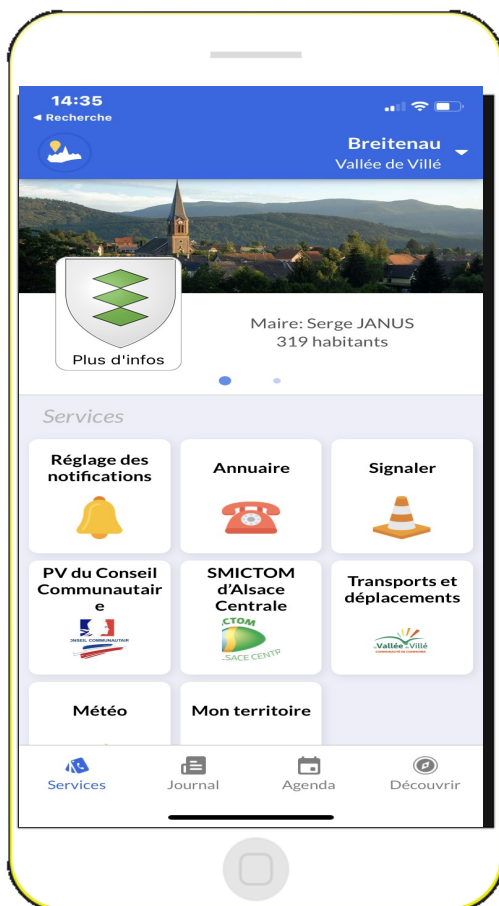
14:35
◂ Recherche

Breitenau
Vallée de Villé

Plus d'infos

Maire: Serge JANUS
319 habitants

Services

Réglage des notifications

Annuaire

Signaler

PV du Conseil Communautaire

ONSEIL COMMUNAUTAIR

SMICTOM d'Alsace Centrale

CTOM
SACE CENTR

Transports et déplacements

Vallée de Villé

Météo

Mon territoire

Services
Journal
Agenda
Découvrir